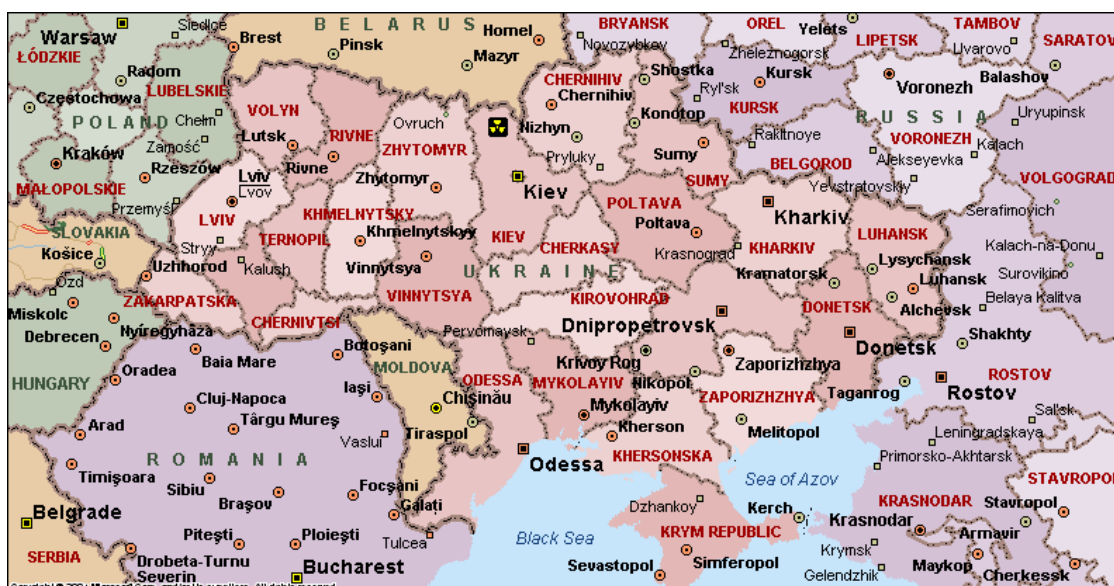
Warsaw
ŁÓDZKIE
Siedlce
Brest
BELARUS
Pinsk
Homel
Mazyr
BRYANSK
Novozybkov
OREL
Yelets
Zheleznogorsk
TAMBOV
LIPETSK
Uvarovo
SARATOV
Radom
LUBELSKIE
Częstochowa
POLAND
Chełm
Zamość
Kraków
Rzeszów
MAŁOPOLSKIE
Przemyśl
SLOVAKIA
Košice
Ozd
Miskolc
Debrecen
HUNGARY
VOLYN
Lutsk
RIVNE
Rivne
Lviv
Lvov
LVIV
Stryy
TERNOPIL
Kalush
Uzhhorod
ZAKARPATSKA
Nyíregyháza
CHERNIVTSI
Ovruch
ZHYTOMYR
Zhytomyr
KHMELNYTSKY
Khmelnytskyy
Vinnytsya
VINNYTSYA
CHERNIHIV
Chernihiv
Shostka
Nizhyn
Pryluky
Kiev
KIEV
Konotop
Sumy
SUMY
Ryl'sk
Kursk
KURSK
Rakitnoye
BELGOROD
Voronezh
Balashov
RUSSIA
Uryupinsk
VORONEZH
Kalach
Alekseyevka
Yevstratovskiy
VOLGOGRAD
Serafimovich
Kalach-na-Donu
Surovikino
Belaya Kalitva
POLTAVA
Poltava
Krasnograd
CHERKASY
UKRAINE
KIROVOHRAD
Kharkiv
KHARKIV
Kramatorsk
LUHANSK
Lysychansk
Luhansk
Alchevsk
DONETSK
Shakhty
Donetsk
ROSTOV
Rostov
Dnipropetrovsk
Pervomaysk
Kryvoy Rog
Nikopol
Zaporizhzhya
ZAPORIZHZHYA
Taganrog
Melitopol
Sal'sk
Leningradskaya
Primorsko-Akhtarsk
STAVROPOL
Baia Mare
Botoşani
MOLDOVA
Oradea
Cluj-Napoca
Iaşi
Târgu Mureş
Arad
Chişinău
Vaslui
Tiraspol
ROMANIA
Timişoara
Sibiu
Braşov
Focşani
Galaţi
Piteşti
Ploieşti
Tulcea
Belgrade
SERBIA
Drobeta-Turnu Severin
Bucharest
ODESSA
MYKOLAYIV
Mykolayiv
Kherson
Odessa
KHERSONSKA
Sea of Azov
Dzhankoy
Kerch
Krasnodar
KRASNODAR
Stavropol
Armavir
Black Sea
KRYM REPUBLIC
Sevastopol
Simferopol
Krymsk
Gelendzhik
Maykop
Cherkessk
Copyright © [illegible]